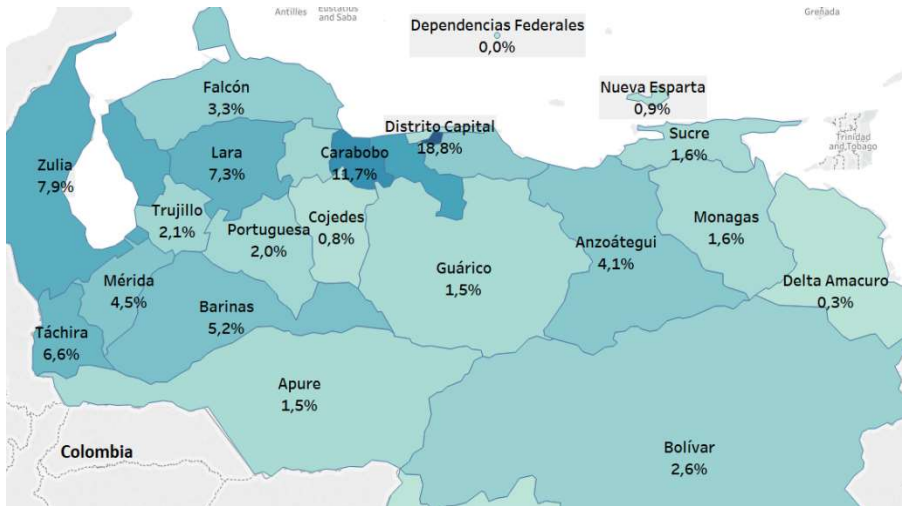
Antilles
Eustatius and Saba
Dependencias Federales
0,0%
Greñada
Falcón
3,3%
Nueva Esparta
0,9%
Distrito Capital
18,8%
Sucre
1,6%
Trinidad and Tobago
Zulia
7,9%
Lara
7,3%
Carabobo
11,7%
Trujillo
2,1%
Portuguesa
2,0%
Cojedes
0,8%
Monagas
1,6%
Anzoátegui
4,1%
Guárico
1,5%
Mérida
4,5%
Delta Amacuro
0,3%
Barinas
5,2%
Táchira
6,6%
Apure
1,5%
Colombia
Bolívar
2,6%